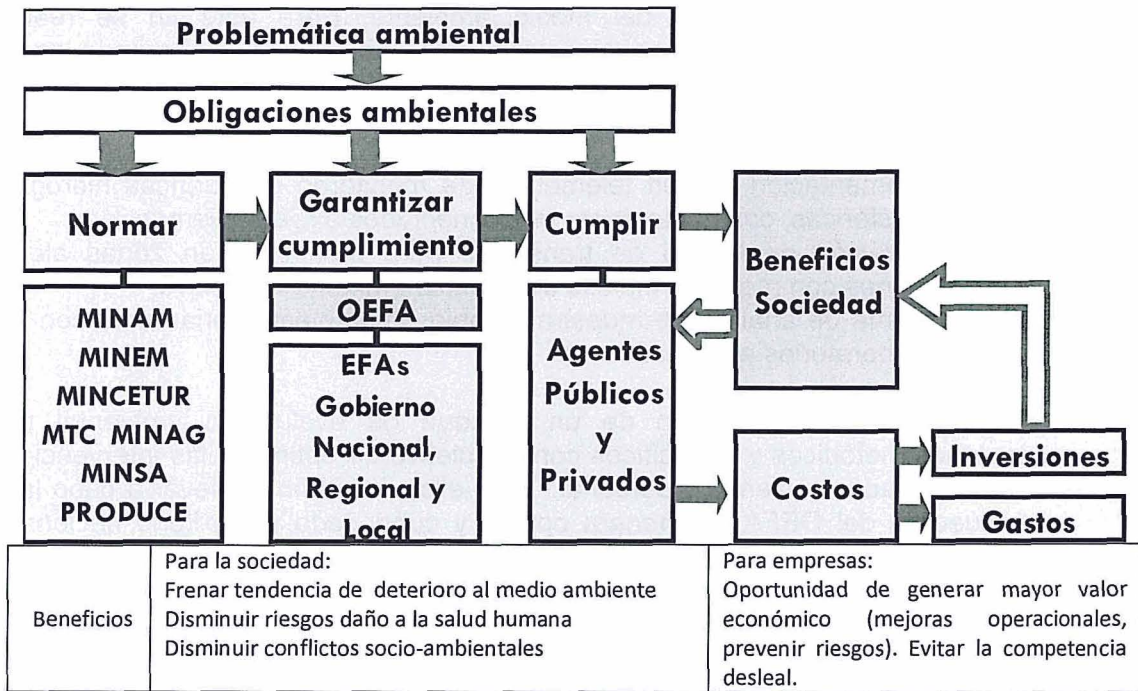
Problemática ambiental

Obligaciones ambientales

Normar

Garantizar cumplimiento

Cumplir

Beneficios Sociedad

MINAM
MINEM
MINCETUR
MTC MINAG
MINSA
PRODUCE

OEFA

EFAs
Gobierno
Nacional,
Regional y
Local

Agentes
Públicos
y
Privados

Costos

Inversiones

Gastos

| Beneficios | Para la sociedad: Frenar tendencia de deterioro al medio ambiente Disminuir riesgos daño a la salud humana Disminuir conflictos socio-ambientales | Para empresas: Oportunidad de generar mayor valor económico (mejoras operacionales, prevenir riesgos). Evitar la competencia desleal. |
|---|---|---|